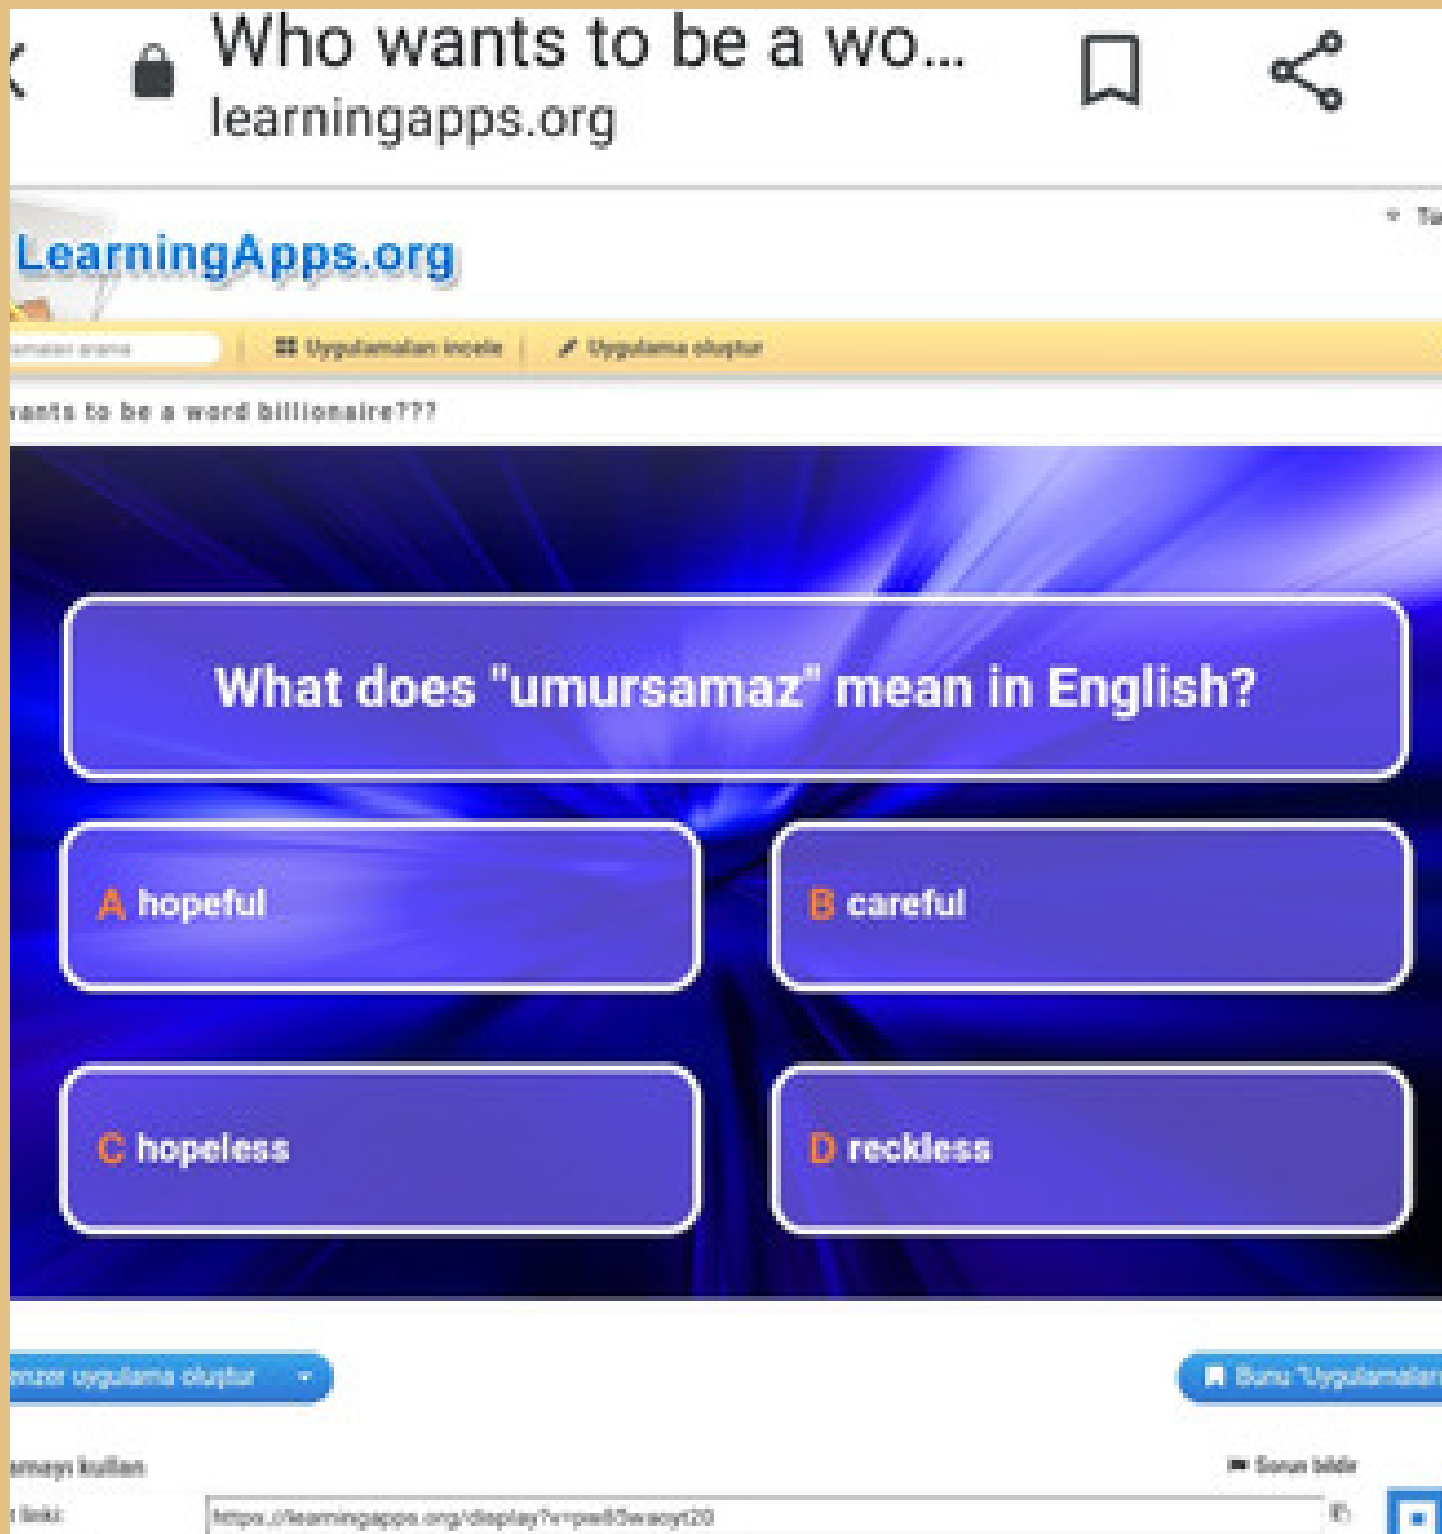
Who wants to be a wo...
learningapps.org

LearningApps.org

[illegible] | Uygulamaları incele | Uygulama oluştur

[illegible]ants to be a word billionaire???

What does "umursamaz" mean in English?

A hopeful

B careful

C hopeless

D reckless

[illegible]nzer uygulama oluştur

Bunu "Uygulamaları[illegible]

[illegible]amayı kullan

Sorun bildir

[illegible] linki: https://learningapps.org/display?v=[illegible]